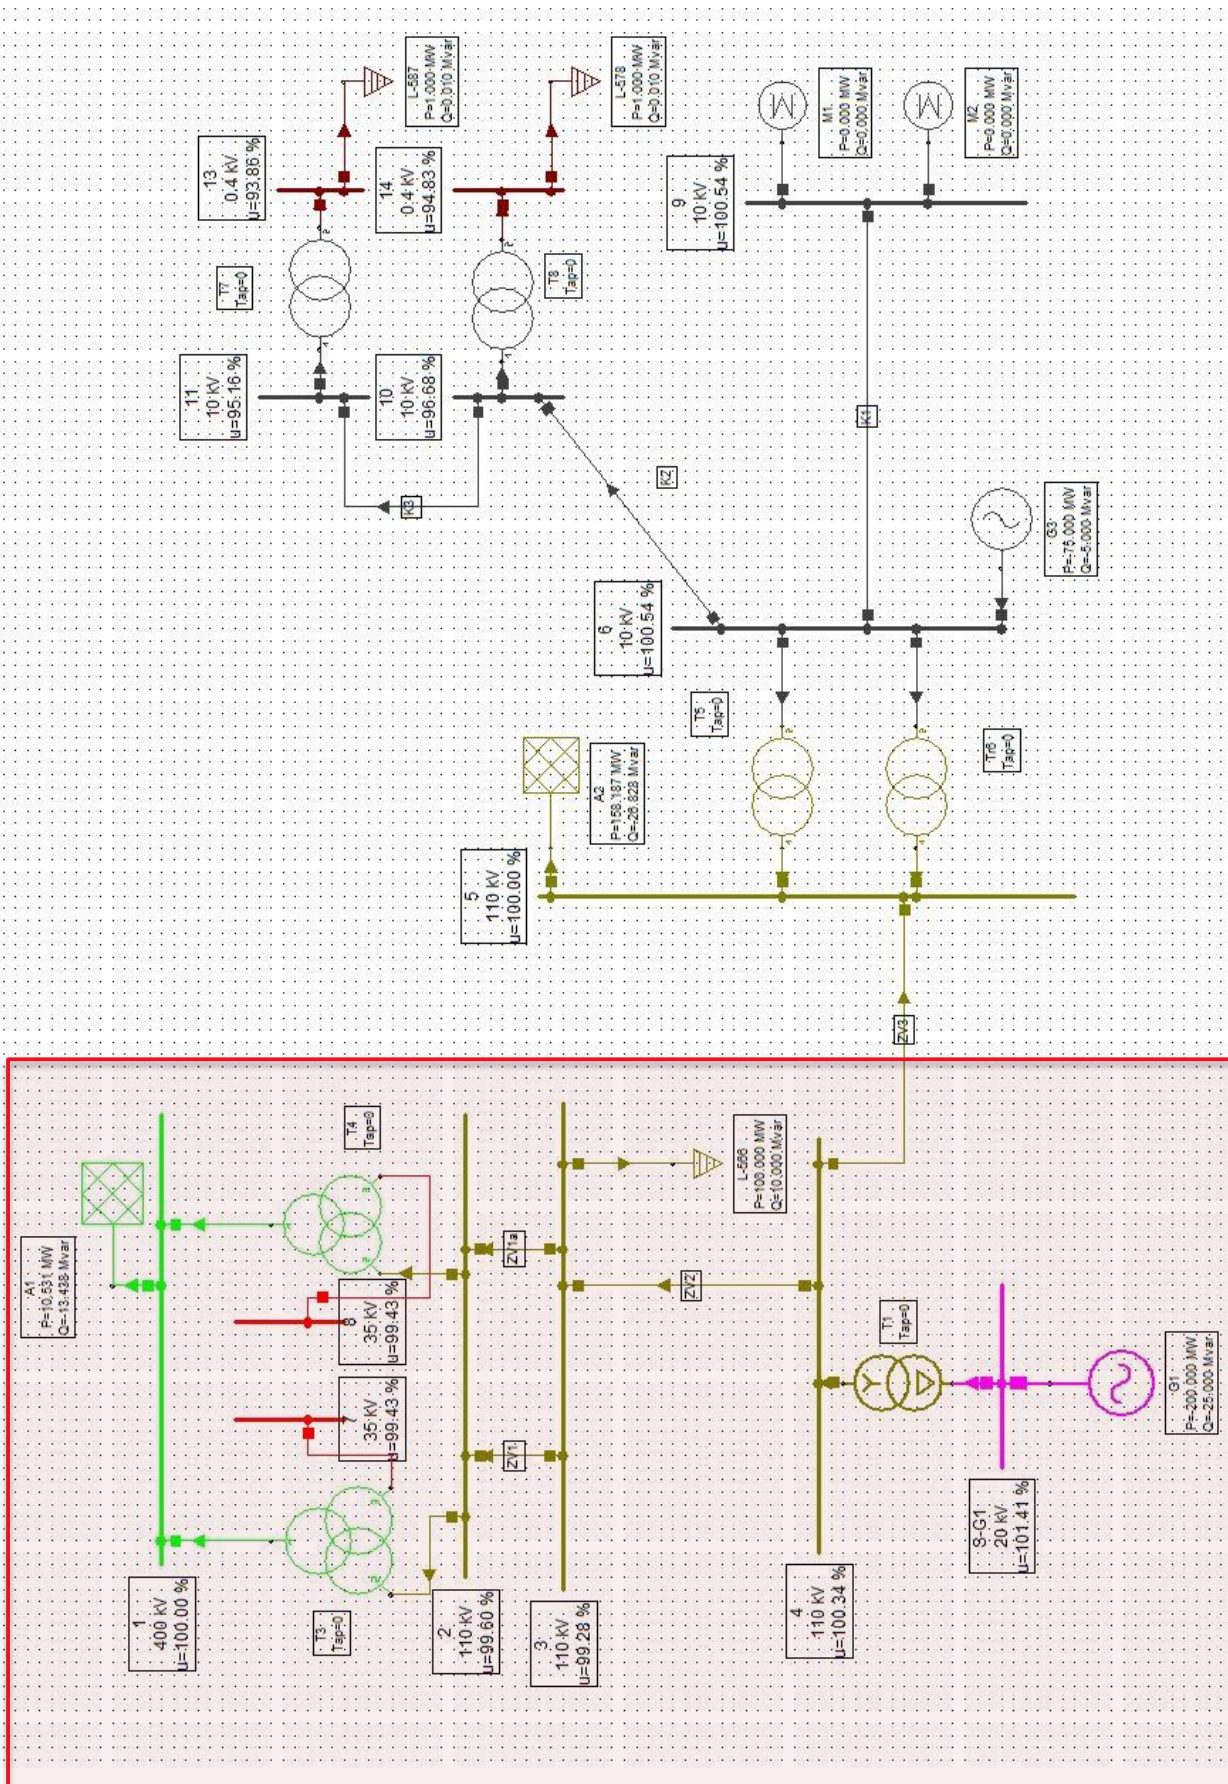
L-587
P=1,000 MW
Q=0,010 Mvar

L-578
P=1,000 MW
Q=0,010 Mvar

M1
P=0,000 MW
Q=0,000 Mvar

M2
P=0,000 MW
Q=0,000 Mvar

13
0.4 kV
u=93.86 %

14
0.4 kV
u=94.83 %

9
10 kV
u=100.54 %

T7
Tap=0

T8
Tap=0

11
10 kV
u=95.16 %

10
10 kV
u=96.68 %

K1

K2

K3

G3
P=-75,000 MW
Q=-5,000 Mvar

6
10 kV
u=100.54 %

T5
Tap=0

T6
Tap=0

A2
P=158,187 MW
Q=-26,828 Mvar

5
110 kV
u=100.00 %

ZV3

T4
Tap=0

L-566
P=100,000 MW
Q=10,000 Mvar

A1
P=10,531 MW
Q=-13,438 Mvar

ZV1a

ZV2

8
35 kV
u=99.43 %

T1
Tap=0

G1
P=200,000 MW
Q=-25,000 Mvar

7
35 kV
u=99.43 %

ZV1

S-G1
20 kV
u=101.41 %

1
400 kV
u=100.00 %

T3
Tap=0

2
110 kV
u=99.60 %

3
110 kV
u=99.28 %

4
110 kV
u=100.34 %